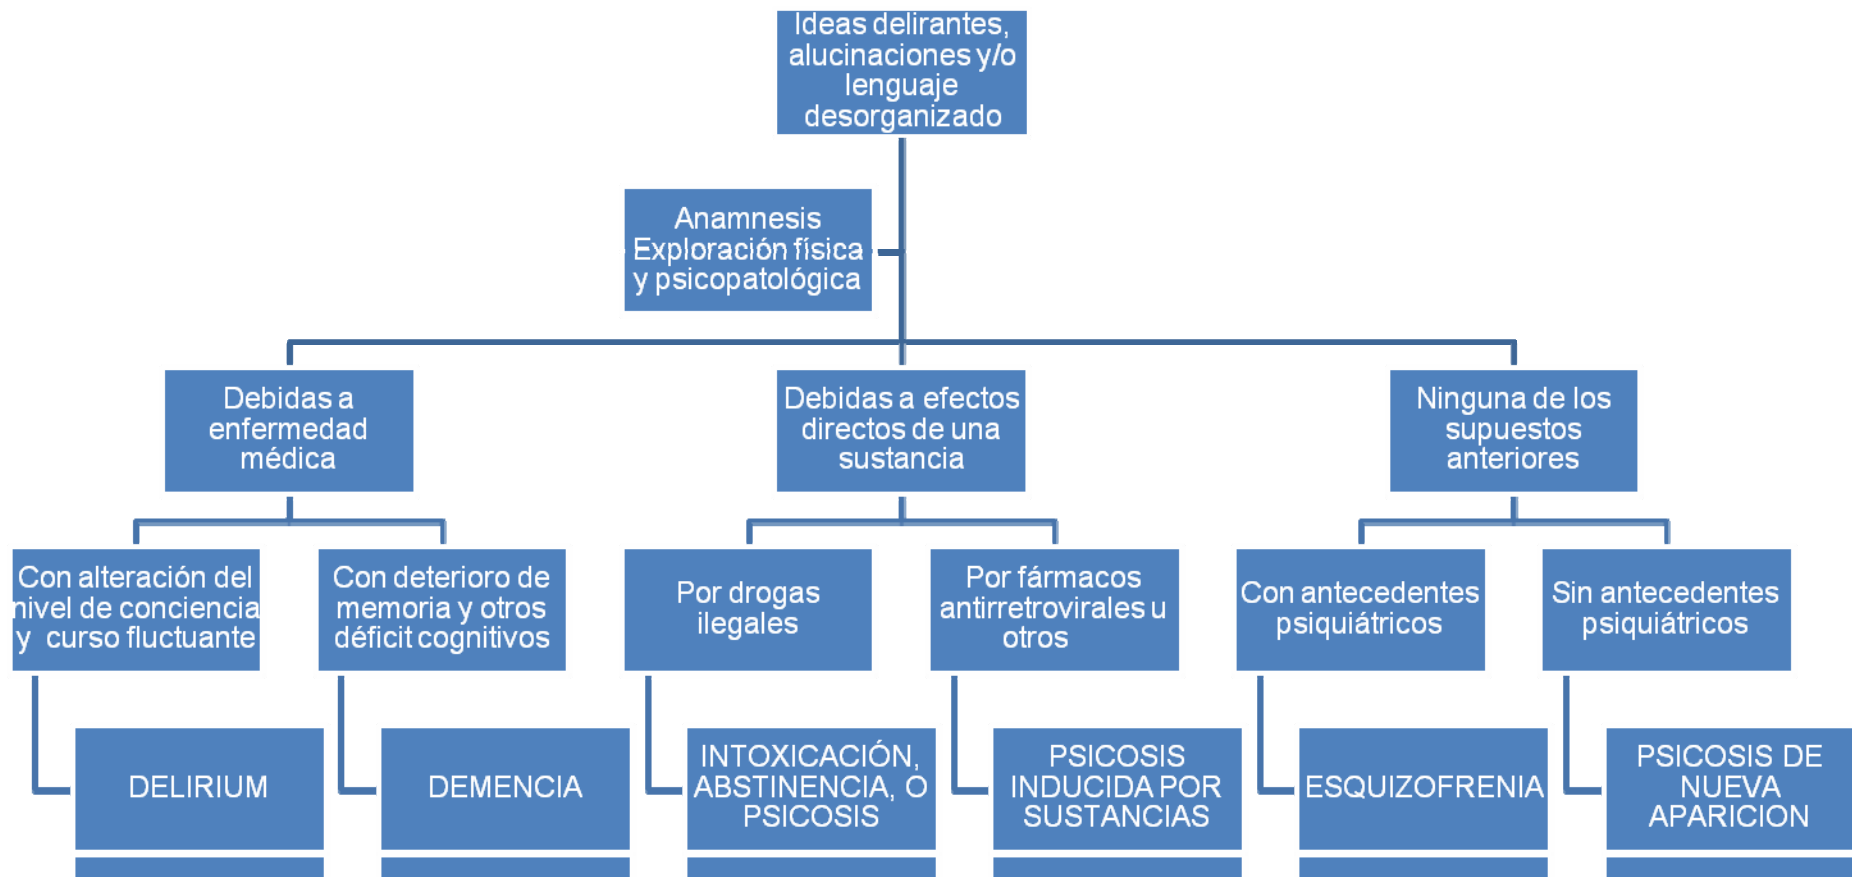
Ideas delirantes, alucinaciones y/o lenguaje desorganizado

Anamnesis Exploración física y psicopatológica

Debidas a enfermedad médica

Debidas a efectos directos de una sustancia

Ninguna de los supuestos anteriores

Con alteración del nivel de conciencia y curso fluctuante

Con deterioro de memoria y otros déficit cognitivos

Por drogas ilegales

Por fármacos antirretrovirales u otros

Con antecedentes psiquiátricos

Sin antecedentes psiquiátricos

DELIRIUM

DEMENCIA

INTOXICACIÓN, ABSTINENCIA, O PSICOSIS

PSICOSIS INDUCIDA POR SUSTANCIAS

ESQUIZOFRENIA

PSICOSIS DE NUEVA APARICION